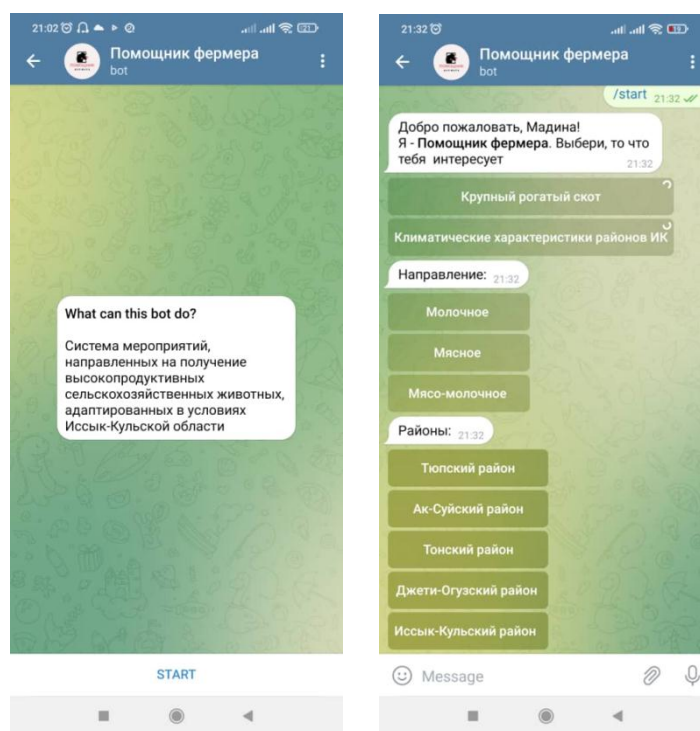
21:02

Помощник фермера
bot

What can this bot do?

Система мероприятий, направленных на получение высокопродуктивных сельскохозяйственных животных, адаптированных в условиях Иссык-Кульской области

START

21:32

Помощник фермера
bot

/start 21:32

Добро пожаловать, Мадина!
Я - Помощник фермера. Выбери, то что тебя интересует 21:32

Крупный рогатый скот

Климатические характеристики районов ИК

Направление: 21:32

Молочное

Мясное

Мясо-молочное

Районы: 21:32

Тюпский район

Ак-Суйский район

Тонский район

Джети-Огузский район

Иссык-Кульский район

Message